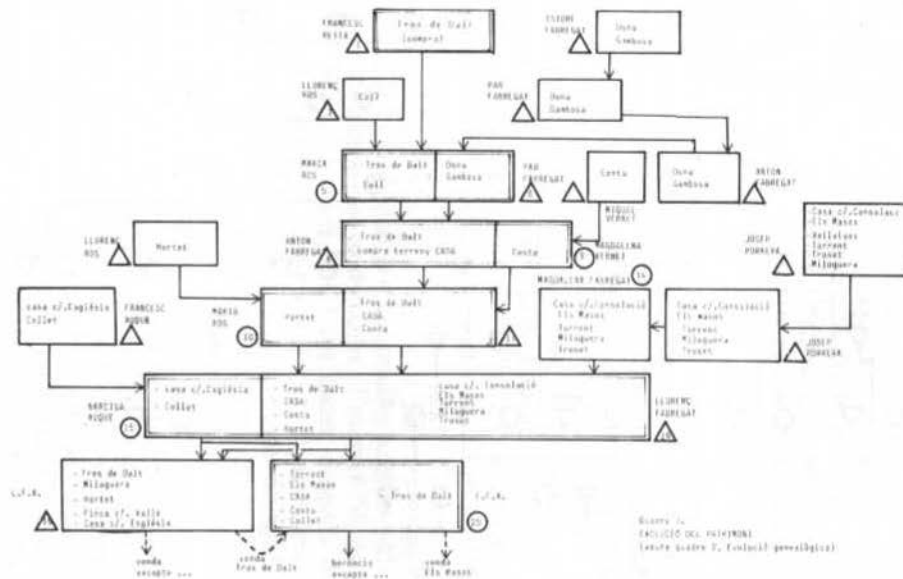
FRANCESC REIXA
Tros de Dalt (compra)

LLUÍS FARREGAT
Una Gambosa

PAU FARREGAT
Una Gambosa

LLORENÇ ROS
Coll

MARIA ROS
Tros de Dalt
Coll
Una Gambosa

PAU FARREGAT
Costa

Una Gambosa
ANTON FARREGAT

MIQUEL VERNET
MAGDALENA VERNET

ANTON FARREGAT
Tros de Dalt
Compra terreny CASA
Costa

LLORENÇ ROS
Hortet

JOSEP PORRERA
Casa c/. Consolació
Els Masos
Vellaluz
Torrent
Trosset
Milaquera

casa c/. Església
Collet
FRANCESC RODON

MARIA ROS
Hortet
Tros de Dalt
CASA
Costa

MAGDALENA FARREGAT
Casa c/. Consolació
Els Masos
Torrent
Milaquera
Trosset

Casa c/. Consolació
Els Masos
Torrent
Milaquera
Trosset
JOSEP PORRERA

NARCISA RIQUÉ
casa c/. Església
Collet
Tros de Dalt
CASA
Costa
Hortet
casa c/. Consolació
Els Masos
Torrent
Milaquera
Trosset
LLORENÇ FARREGAT

C.F.R.
Tros de Dalt
Milaquera
Hortet
Finca c/. Valls
Casa c/. Església

Torrent
Els Masos
CASA
Costa
Collet
Tros de Dalt
C.F.R.

venda
venda Tros de Dalt
herència
venda Els Masos

Quadre 3.
EVOLUCIÓ DEL PATRIMONI
(veure quadre 2. Evolució genealògica)